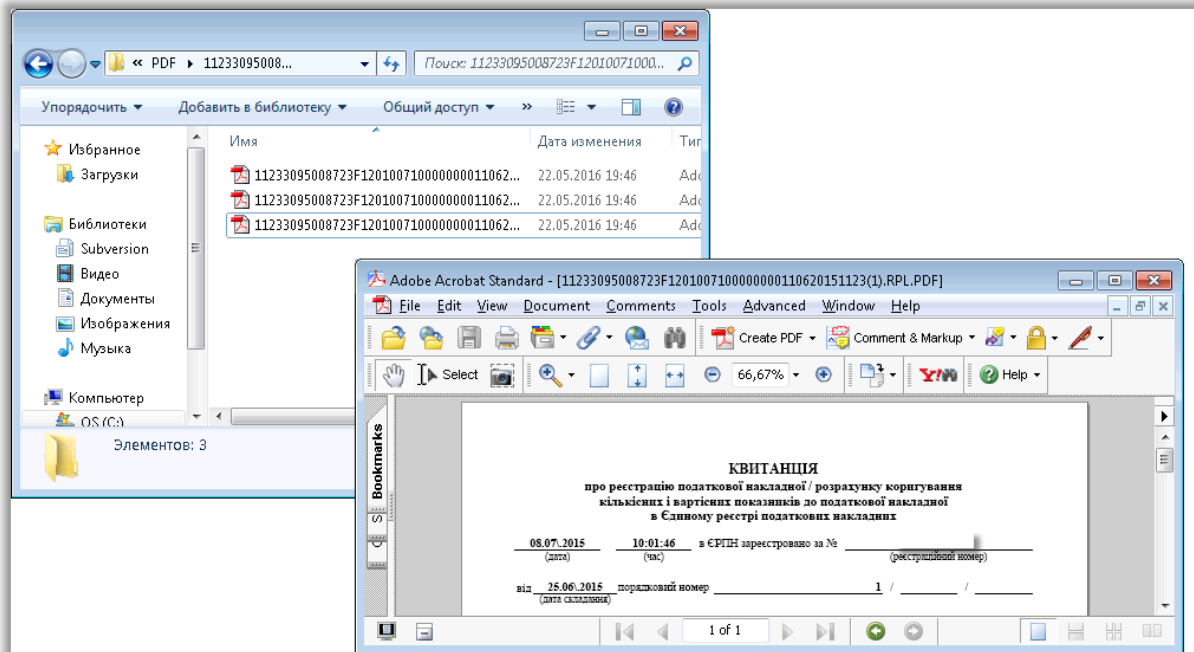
« PDF ▸ 11233095008...

Поиск: 11233095008723F12010071000...

Упорядочить ▾ Добавить в библиотеку ▾ Общий доступ ▾ »

Избранное
Загрузки
Библиотеки
Subversion
Видео
Документы
Изображения
Музыка
Компьютер
OS (C:)

| Имя | Дата изменения | Тип |
|---|---|---|
| 11233095008723F1201007100000000011062... | 22.05.2016 19:46 | Ado |
| 11233095008723F1201007100000000011062... | 22.05.2016 19:46 | Ado |
| 11233095008723F1201007100000000011062... | 22.05.2016 19:46 | Ado |

Элементов: 3

Adobe Acrobat Standard - [11233095008723F12010071000000000110620151123(1).RPL.PDF]

File Edit View Document Comments Tools Advanced Window Help

Create PDF ▾ Comment & Markup ▾

Select 66,67% ▾ Help ▾

Bookmarks

КВИТАНЦІЯ
про реєстрацію податкової накладної / розрахунку коригування кількісних і вартісних показників до податкової накладної в Єдиному реєстрі податкових накладних

08.07\.2015 (дата) 10:01:46 (час) в ЄРПН зареєстровано за № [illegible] (реєстраційний номер)

від 25.06\.2015 (дата складання) порядковий номер 1 / /

1 of 1